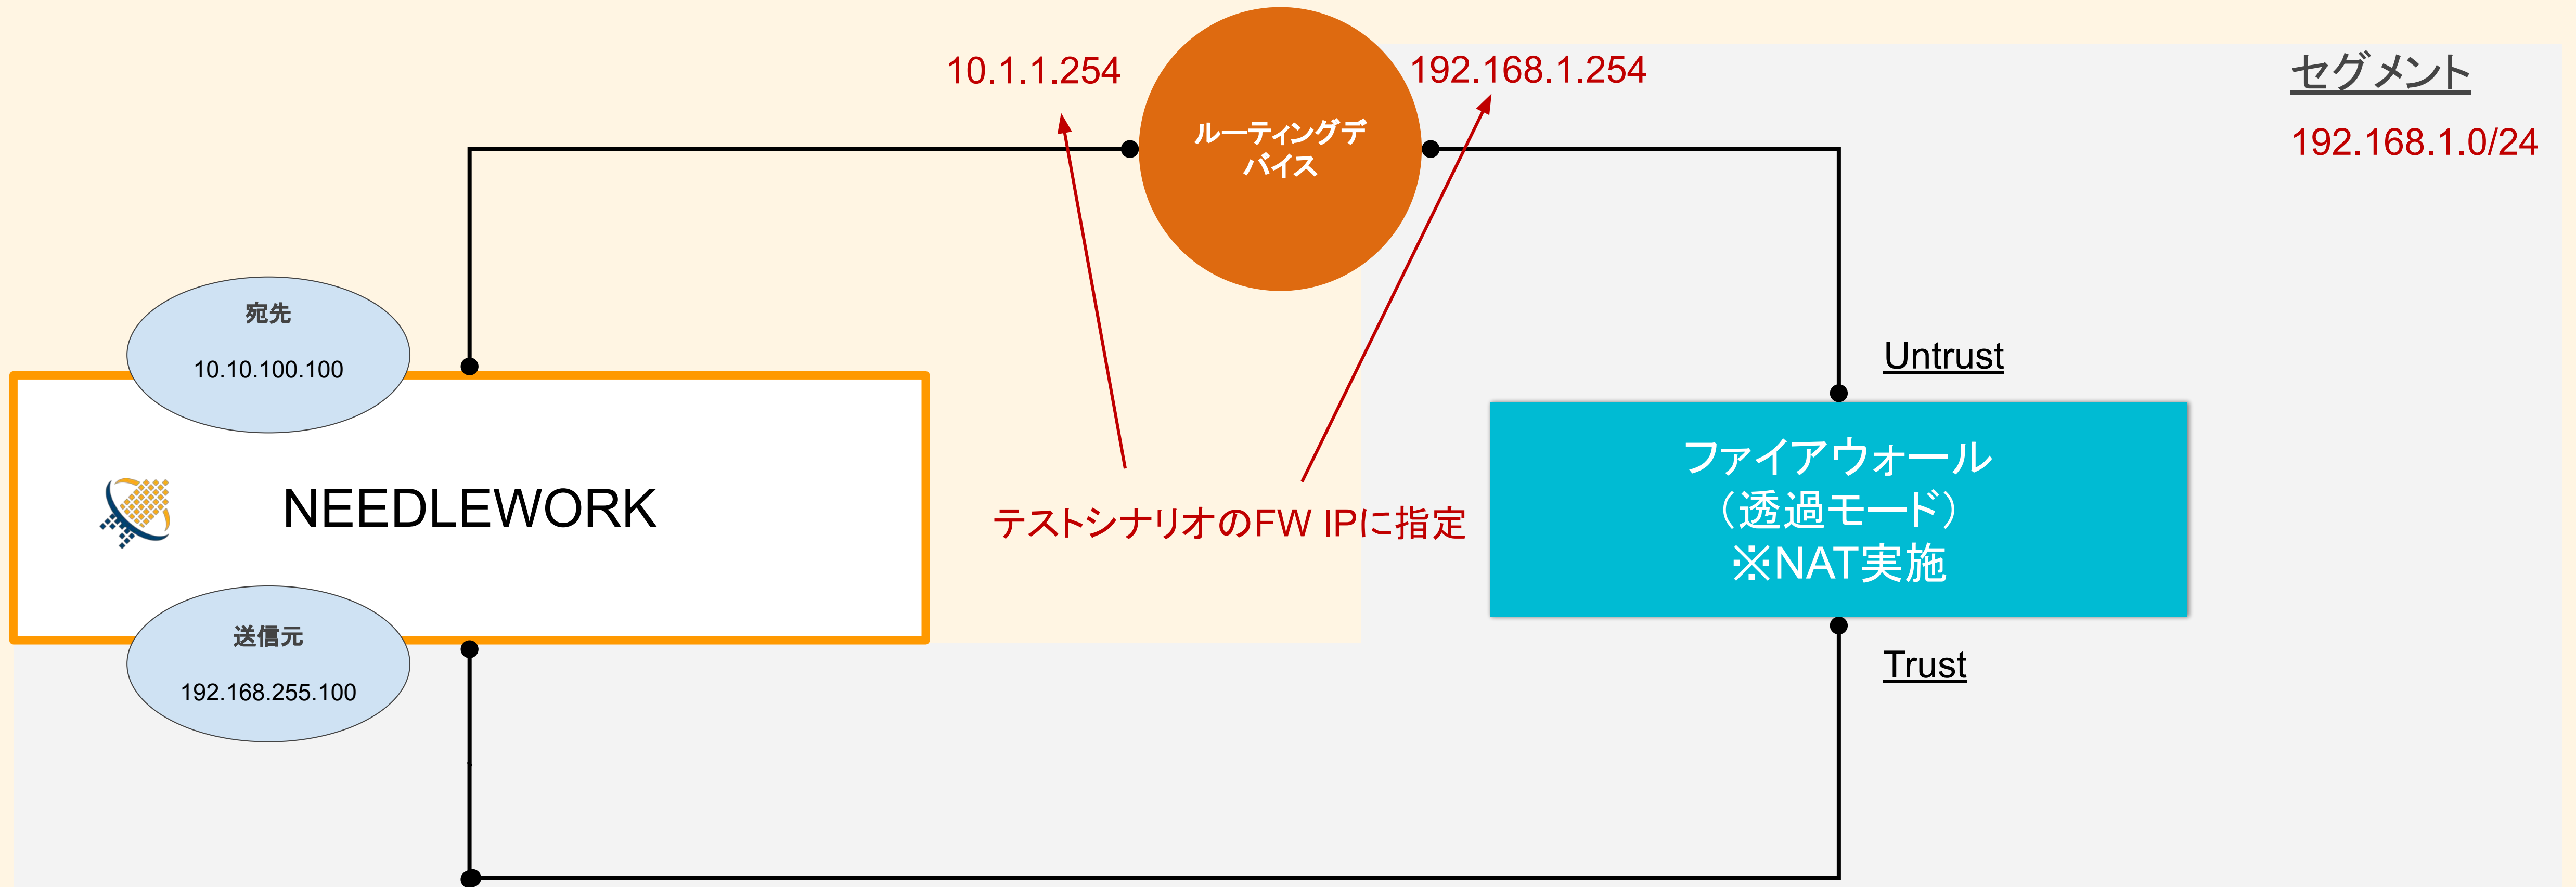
10.1.1.254

ルーティングデバイス

192.168.1.254

セグメント

192.168.1.0/24

宛先

10.10.100.100

NEEDLEWORK

送信元

192.168.255.100

テストシナリオのFW IPに指定

Untrust

ファイアウォール
（透過モード）
※NAT実施

Trust